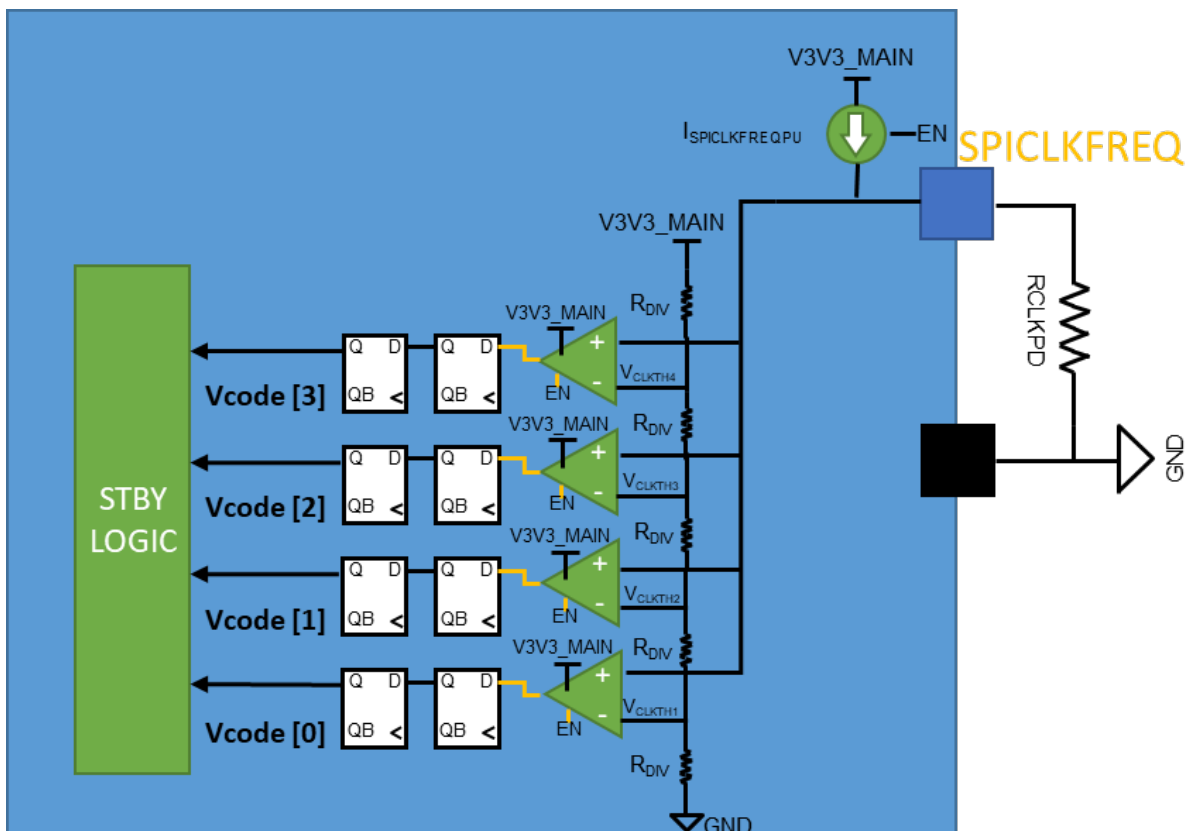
V3V3_MAIN

$I_{SPICLKFREQPU}$

EN

SPICLKFREQ

V3V3_MAIN

$R_{DIV}$

RCLKPD

STBY LOGIC

V3V3_MAIN
Q D
QB <
Q D
QB <
+
-
EN
$V_{CLKTH4}$
Vcode [3]

$R_{DIV}$

V3V3_MAIN
Q D
QB <
Q D
QB <
+
-
EN
$V_{CLKTH3}$
Vcode [2]

GND

$R_{DIV}$

V3V3_MAIN
Q D
QB <
Q D
QB <
+
-
EN
$V_{CLKTH2}$
Vcode [1]

$R_{DIV}$

V3V3_MAIN
Q D
QB <
Q D
QB <
+
-
EN
$V_{CLKTH1}$
Vcode [0]

$R_{DIV}$

GND